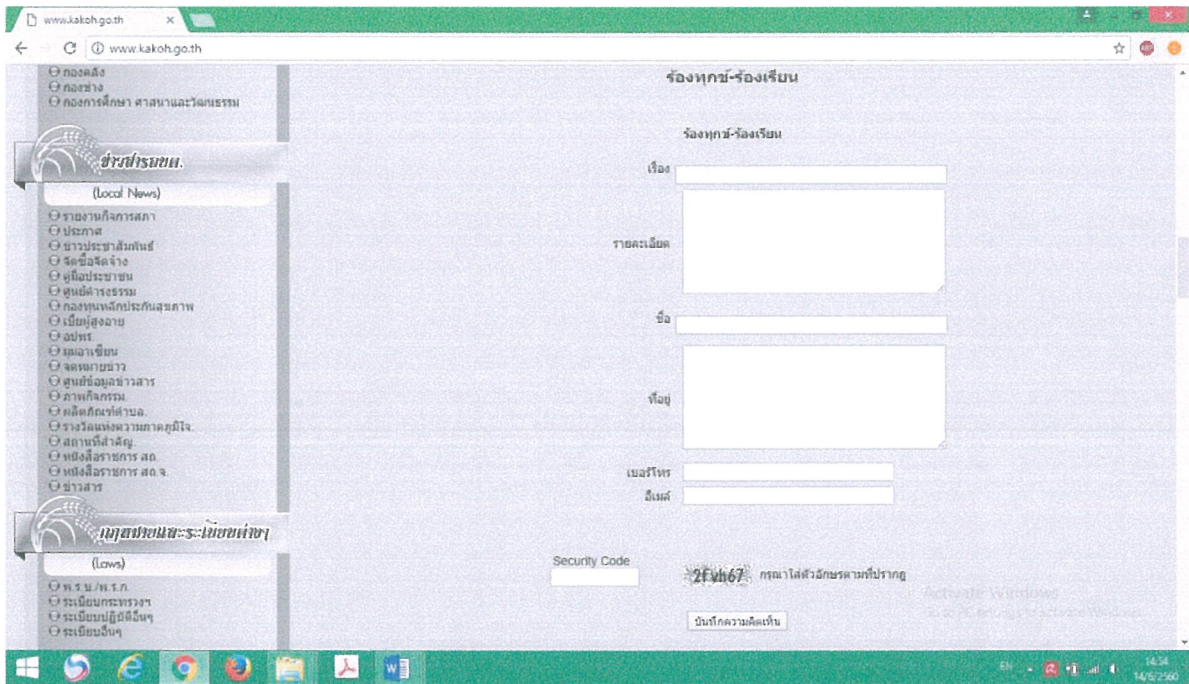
www.kakoh.go.th

www.kakoh.go.th

กองคลัง
กองช่าง
กองการศึกษา ศาสนาและวัฒนธรรม

ข่าวสาร อบต.
(Local News)

รายงานกิจการสภา
ประกาศ
ข่าวประชาสัมพันธ์
จัดซื้อจัดจ้าง
คู่มือประชาชน
ศูนย์ดำรงธรรม
กองทุนหลักประกันสุขภาพ
เบี้ยผู้สูงอายุ
อปพร.
สู่อาเซียน
จดหมายข่าว
ศูนย์ข้อมูลข่าวสาร
ภาพกิจกรรม
ผลิตภัณฑ์ตำบล
รางวัลแห่งความภาคภูมิใจ
สถานที่สำคัญ
หนังสือราชการ สถ.
หนังสือราชการ สถ.จ.
ข่าวสาร

กฎหมายและระเบียบต่างๆ
(Laws)

พ.ร.บ./พ.ร.ก.
ระเบียบกระทรวงฯ
ระเบียบปฏิบัติอื่นๆ
ระเบียบอื่นๆ

ร้องทุกข์-ร้องเรียน

ร้องทุกข์-ร้องเรียน

เรื่อง
รายละเอียด
ชื่อ
ที่อยู่
เบอร์โทร
อีเมล์

Security Code
2Fvh67 กรุณาใส่ตัวอักษรตามที่ปรากฏ

บันทึกความคิดเห็น

Activate Windows
Go to PC settings to activate Windows.

EN 14:54 14/6/2560